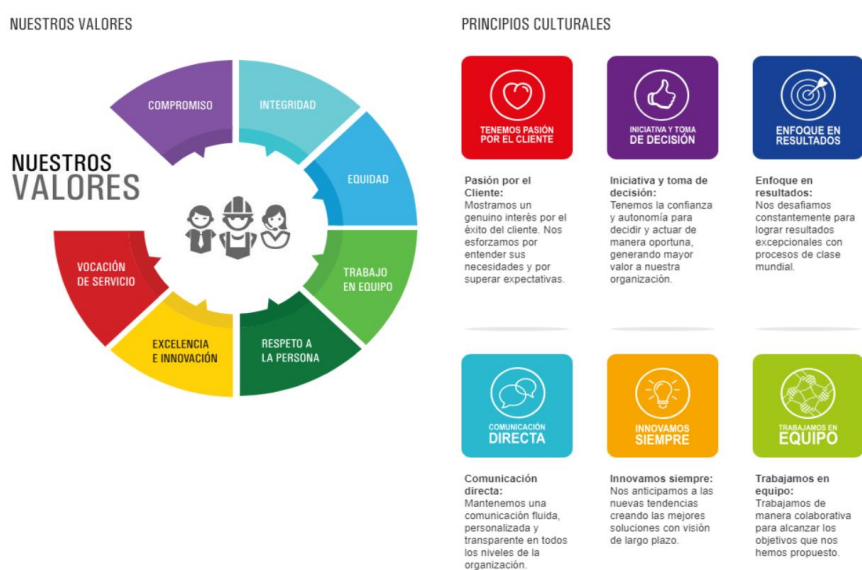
NUESTROS VALORES

NUESTROS VALORES

COMPROMISO

INTEGRIDAD

EQUIDAD

TRABAJO EN EQUIPO

RESPETO A LA PERSONA

EXCELENCIA E INNOVACIÓN

VOCACIÓN DE SERVICIO

PRINCIPIOS CULTURALES

TENEMOS PASIÓN POR EL CLIENTE

Pasión por el Cliente: Mostramos un genuino interés por el éxito del cliente. Nos esforzamos por entender sus necesidades y por superar expectativas.

INICIATIVA Y TOMA DE DECISIÓN

Iniciativa y toma de decisión: Tenemos la confianza y autonomía para decidir y actuar de manera oportuna, generando mayor valor a nuestra organización.

ENFOQUE EN RESULTADOS

Enfoque en resultados: Nos desafiamos constantemente para lograr resultados excepcionales con procesos de clase mundial.

COMUNICACIÓN DIRECTA

Comunicación directa: Mantenemos una comunicación fluida, personalizada y transparente en todos los niveles de la organización.

INNOVAMOS SIEMPRE

Innovamos siempre: Nos anticipamos a las nuevas tendencias creando las mejores soluciones con visión de largo plazo.

TRABAJAMOS EN EQUIPO

Trabajamos en equipo: Trabajamos de manera colaborativa para alcanzar los objetivos que nos hemos propuesto.